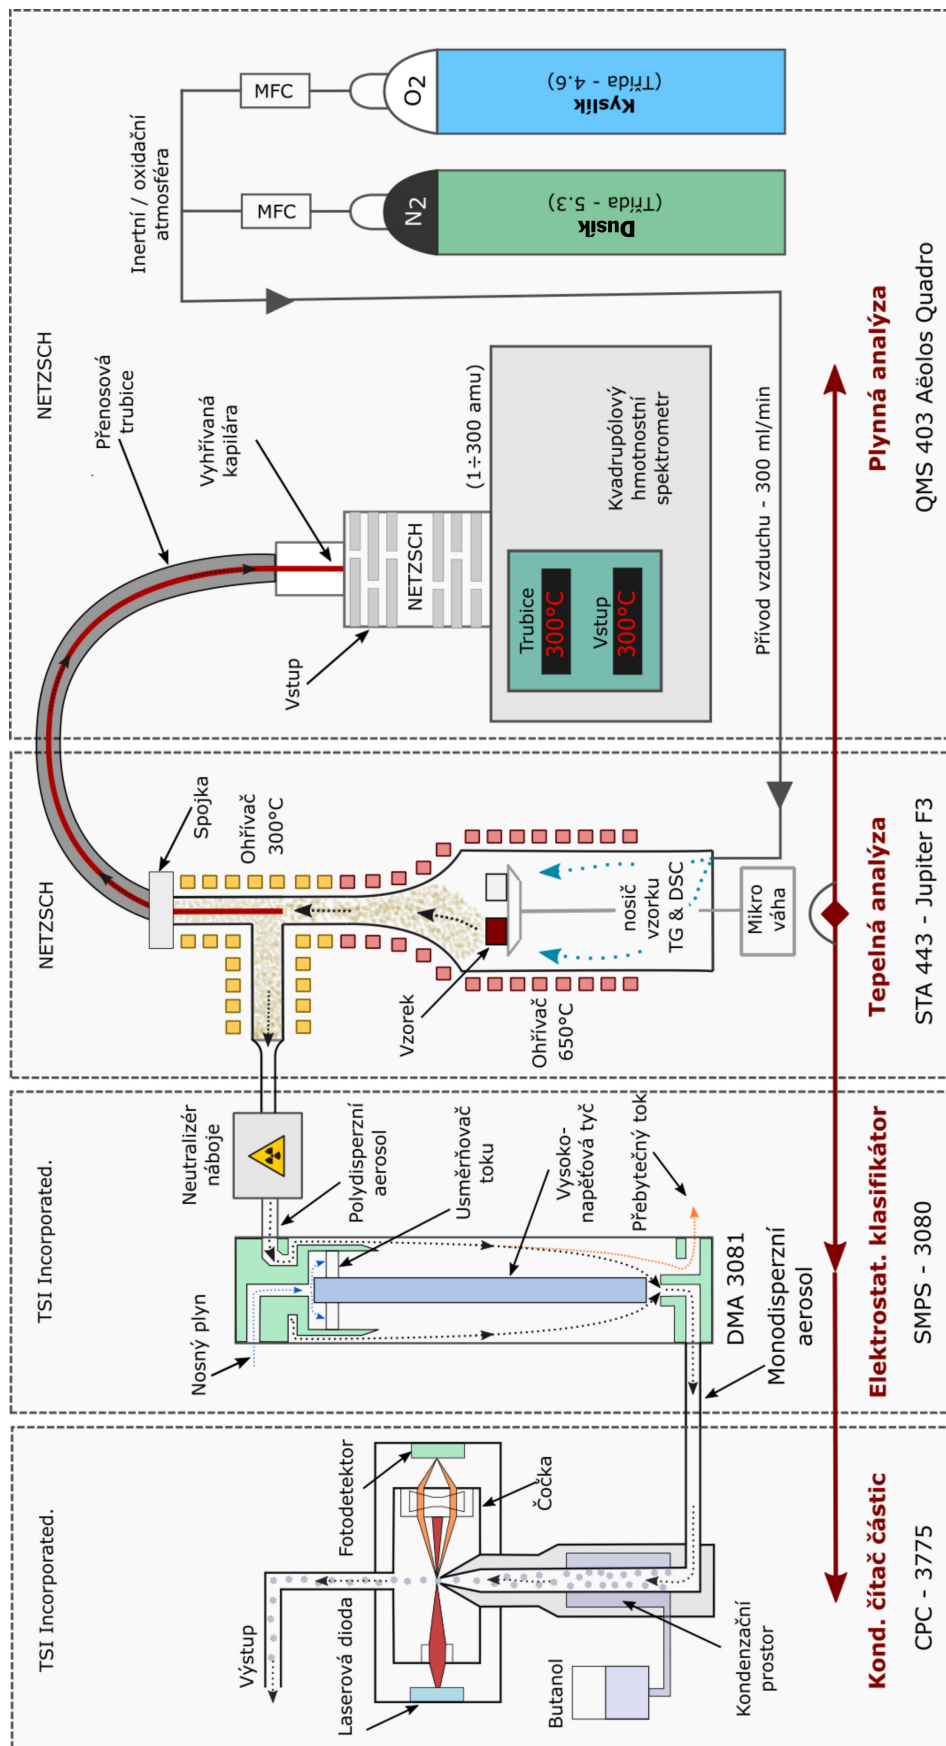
MFC
MFC
O2
N2
Kyslík
(Třída - 4.6)
Dusík
(Třída - 5.3)
Inertní / oxidační atmosféra
NETZSCH
Přenosová trubice
Vyhřívaná kapilára
(1÷300 amu)
Kvadrupólový hmotnostní spektrometr
NETZSCH
Trubice 300°C
Vstup 300°C
Vstup
Přívod vzduchu - 300 ml/min
Plynná analýza
QMS 403 Aëolos Quadro
NETZSCH
Spojka
Ohřívač 300°C
nosič vzorku TG & DSC
Mikro váha
Vzorek
Ohřívač 650°C
Tepelná analýza
STA 443 - Jupiter F3
TSI Incorporated.
Neutralizér náboje
Polydisperzní aerosol
Usměrňovač toku
Vysoko-napěťová tyč
Přebytečný tok
Nosný plyn
DMA 3081
Monodisperzní aerosol
Elektrostat. klasifikátor
SMPS - 3080
TSI Incorporated.
Fotodetektor
Čočka
Výstup
Laserová dioda
Butanol
Kondenzační prostor
Kond. čítač částic
CPC - 3775